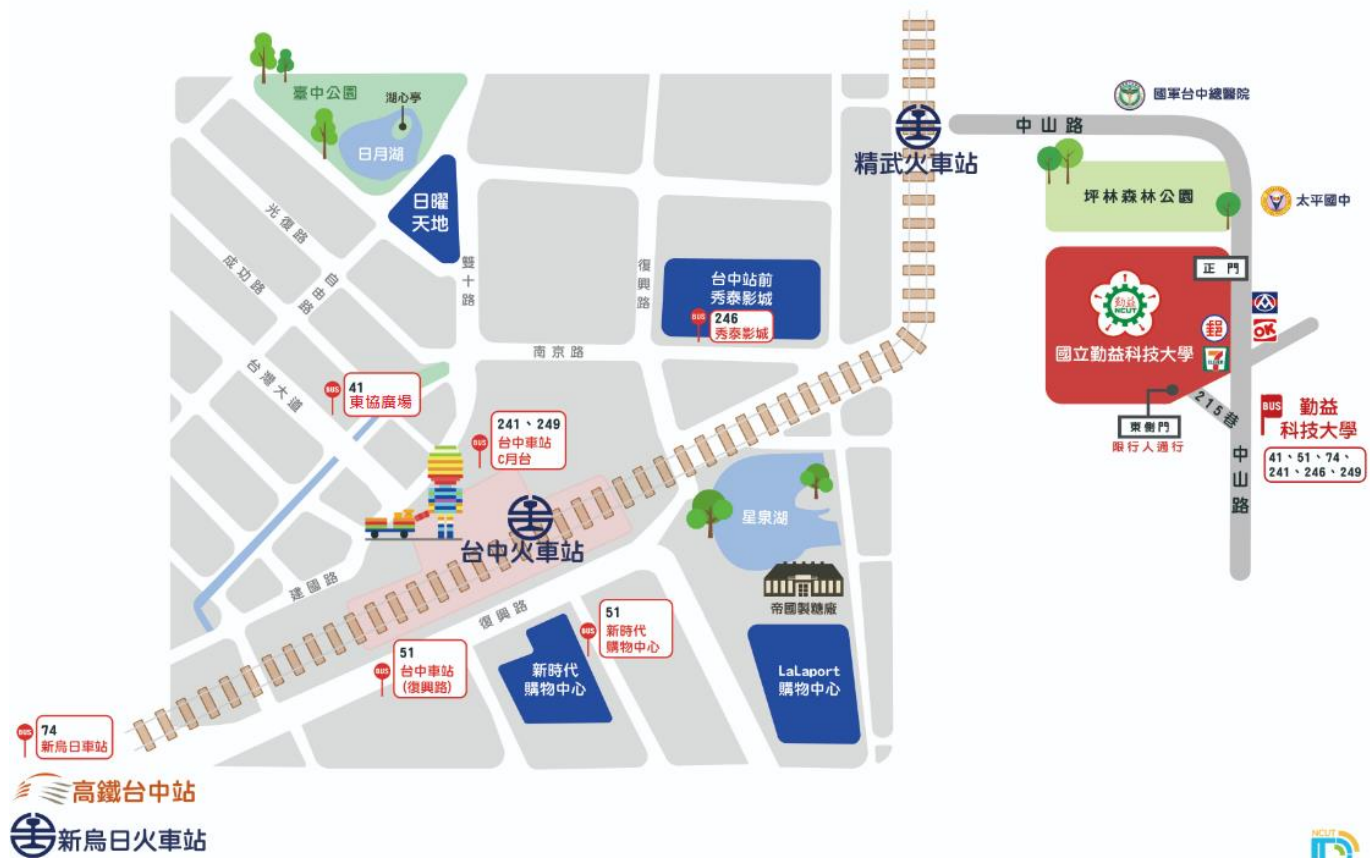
臺中公園
湖心亭
日月湖
日曜天地
光復路
成功路
自由路
台灣大道
雙十路
復興路
南京路
台中站前秀泰影城
246 秀泰影城
BUS
41 東協廣場
BUS
241、249 台中車站 C月台
台中火車站
建國路
復興路
51 台中車站 (復興路)
51 新時代購物中心
新時代購物中心
星泉湖
帝國製糖廠
LaLaport 購物中心
74 新烏日車站
高鐵台中站
新烏日火車站
精武火車站
國軍台中總醫院
中山路
坪林森林公園
太平國中
正門
勤益 NCUT
國立勤益科技大學
OK
東側門
限行人通行
215巷
中山路
BUS
勤益科技大學
41、51、74、241、246、249
NCUT